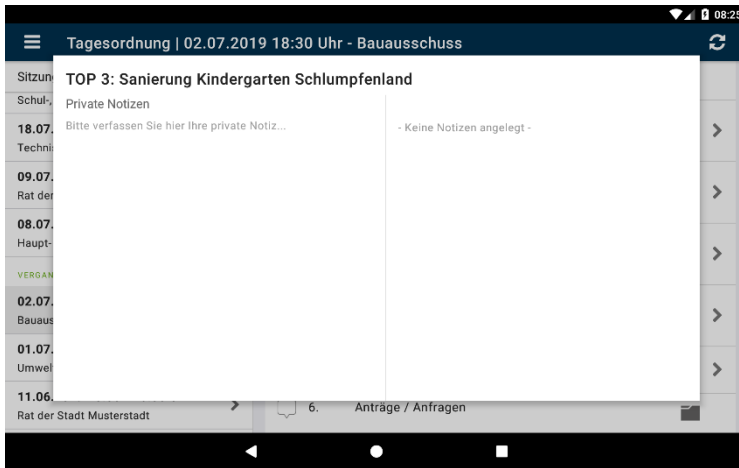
08:25

Tagesordnung | 02.07.2019 18:30 Uhr - Bauausschuss

Sitzun

Schul-,

18.07.
Techni

09.07.
Rat der

08.07.
Haupt-

VERGAN

02.07.
Bauaus

01.07.
Umwel

11.06.
Rat der Stadt Musterstadt

TOP 3: Sanierung Kindergarten Schlumpfenland

Private Notizen

Bitte verfassen Sie hier Ihre private Notiz...

- Keine Notizen angelegt -

6. Anträge / Anfragen